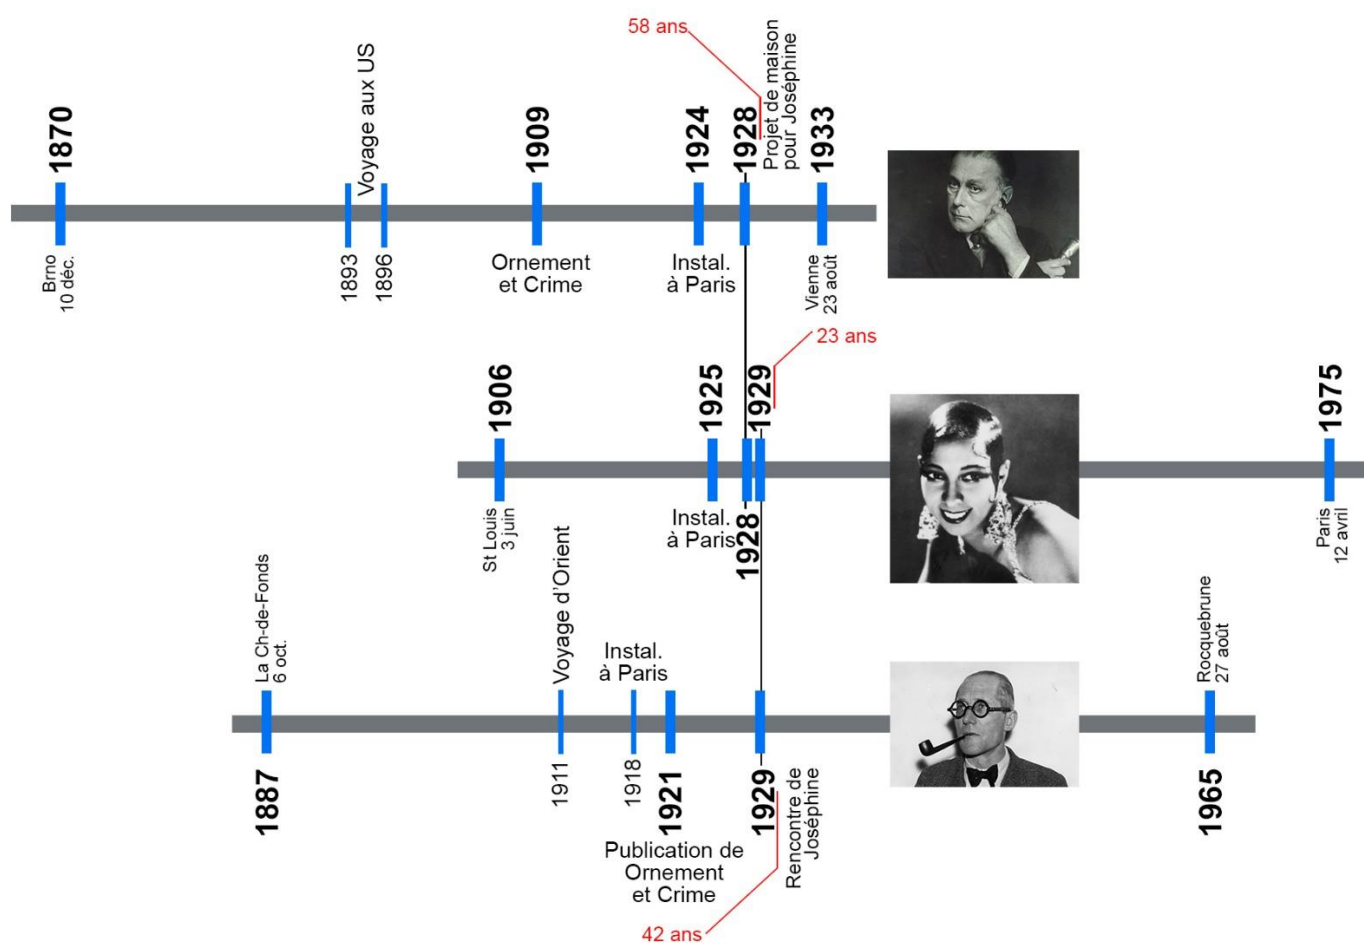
58 ans
1870
Voyage aux US
1909
1924
1928
Projet de maison pour Joséphine
1933
Brno
10 déc.
1893
1896
Ornement et Crime
Instal. à Paris
Vienne
23 août

23 ans
1906
1925
1929
1975
St Louis
3 juin
Instal. à Paris
1928
Paris
12 avril

La Ch-de-Fonds
6 oct.
Voyage d'Orient
Instal. à Paris
Rocquebrune
27 août
1887
1911
1918
1921
1929
Rencontre de Joséphine
1965
Publication de Ornement et Crime
42 ans